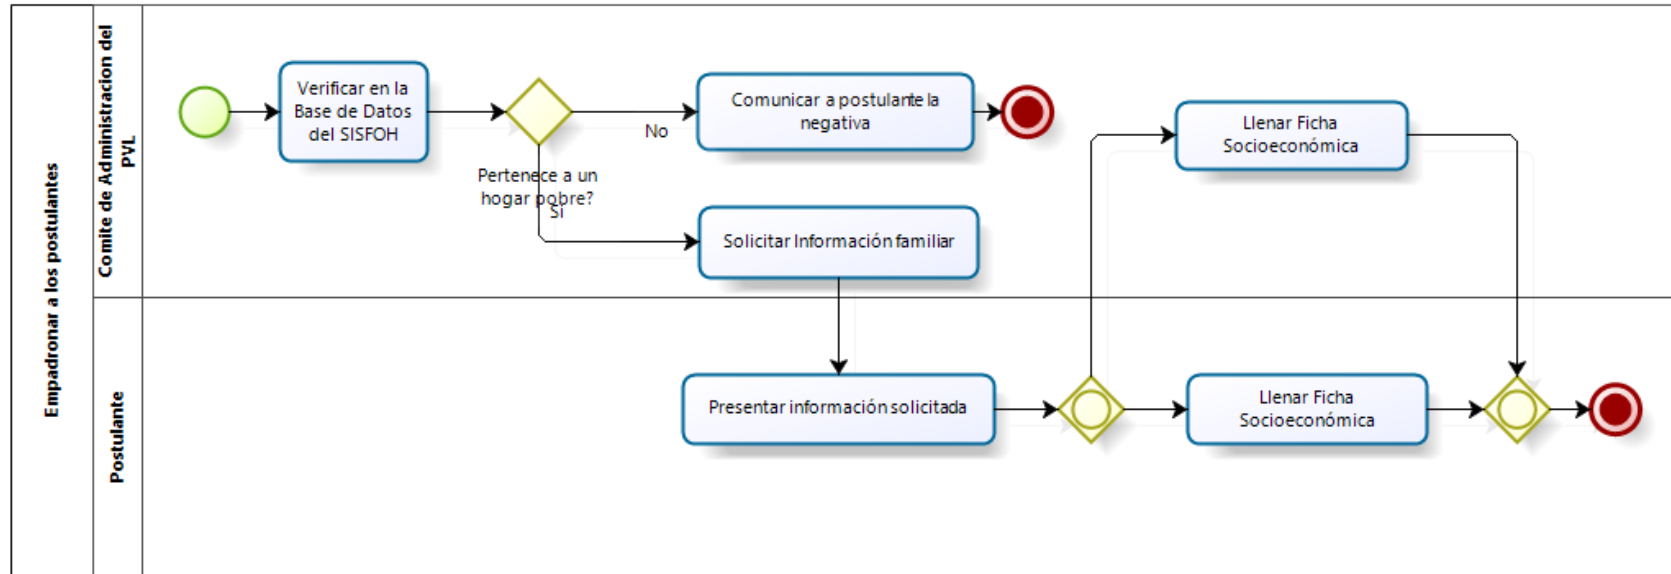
Empadronar a los postulantes

Comite de Administracion del PVL

Verificar en la Base de Datos del SISFOH

Pertenece a un hogar pobre?

No

Si

Comunicar a postulante la negativa

Solicitar Información familiar

Llenar Ficha Socioeconómica

Postulante

Presentar información solicitada

Llenar Ficha Socioeconómica